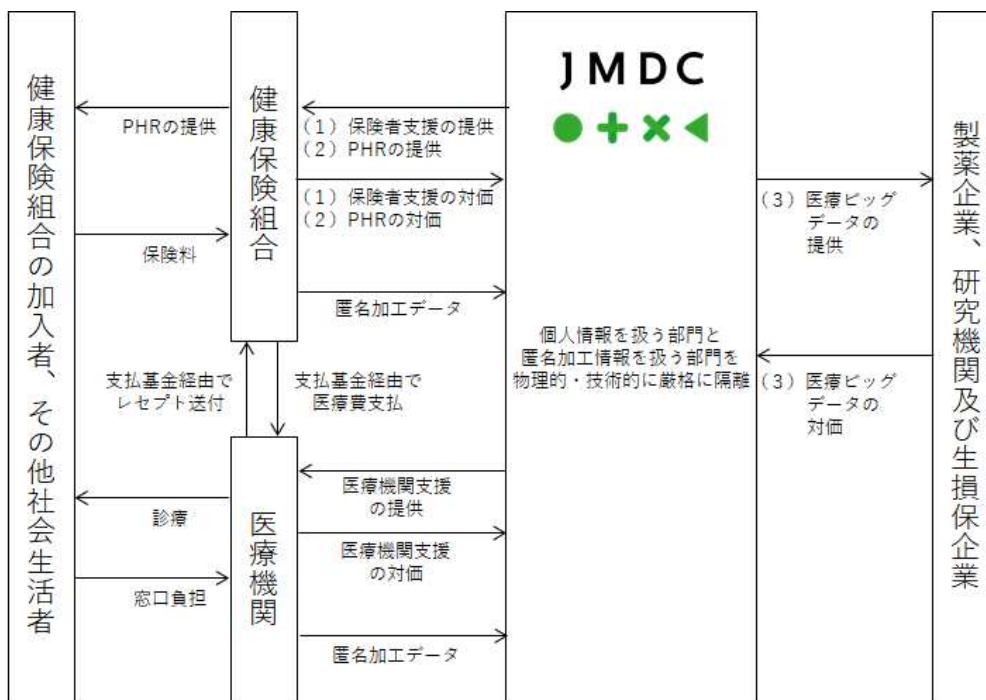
健康保険組合の加入者、その他社会生活者

PHRの提供

保険料

健康保険組合

（1）保険者支援の提供
（2）PHRの提供

（1）保険者支援の対価
（2）PHRの対価

匿名加工データ

JMDC

個人情報を扱う部門と匿名加工情報を扱う部門を物理的・技術的に厳格に隔離

（3）医療ビッグデータの提供

（3）医療ビッグデータの対価

製薬企業、研究機関及び生損保企業

支払基金経由でレセプト送付

支払基金経由で医療費支払

診療

窓口負担

医療機関

医療機関支援の提供

医療機関支援の対価

匿名加工データ